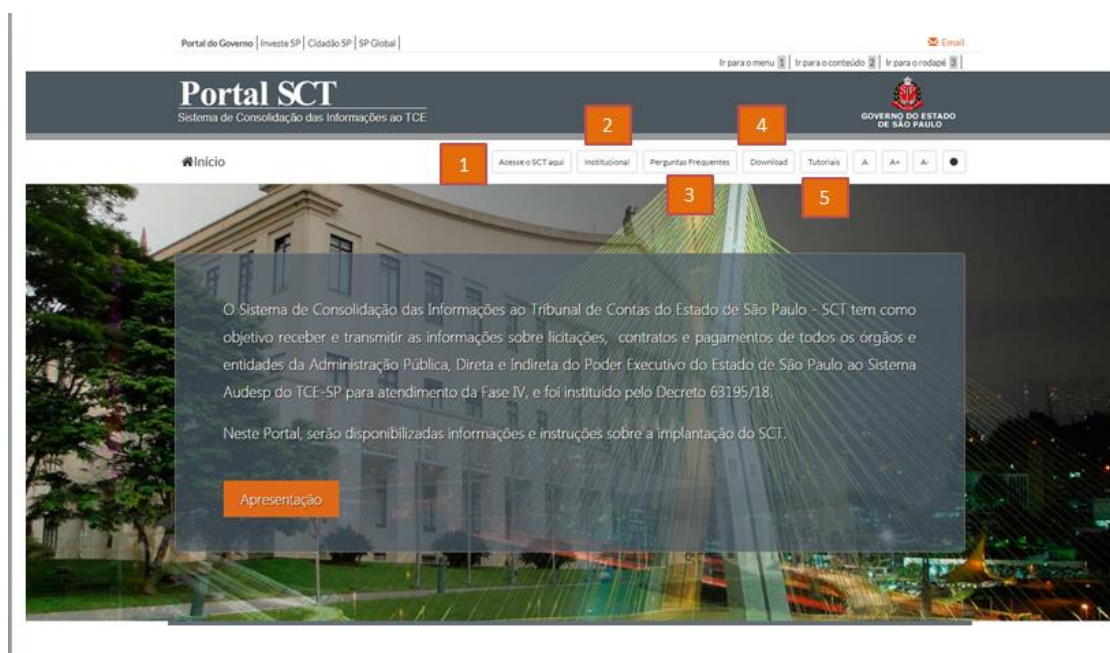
Portal do Governo | Investe SP | Cidadão SP | SP Global |

Email

Ir para o menu 1 | Ir para o conteúdo 2 | Ir para o rodapé 3

Portal SCT
Sistema de Consolidação das Informações ao TCE

GOVERNO DO ESTADO DE SÃO PAULO

Início

1 Acesse o SCT aqui

2 Institucional

3 Perguntas Frequentes

4 Download

5 Tutoriais

A A+ A-

O Sistema de Consolidação das Informações ao Tribunal de Contas do Estado de São Paulo - SCT tem como objetivo receber e transmitir as informações sobre licitações, contratos e pagamentos de todos os órgãos e entidades da Administração Pública, Direta e Indireta do Poder Executivo do Estado de São Paulo ao Sistema Audesp do TCE-SP para atendimento da Fase IV, e foi instituído pelo Decreto 63195/18.

Neste Portal, serão disponibilizadas informações e instruções sobre a implantação do SCT.

Apresentação